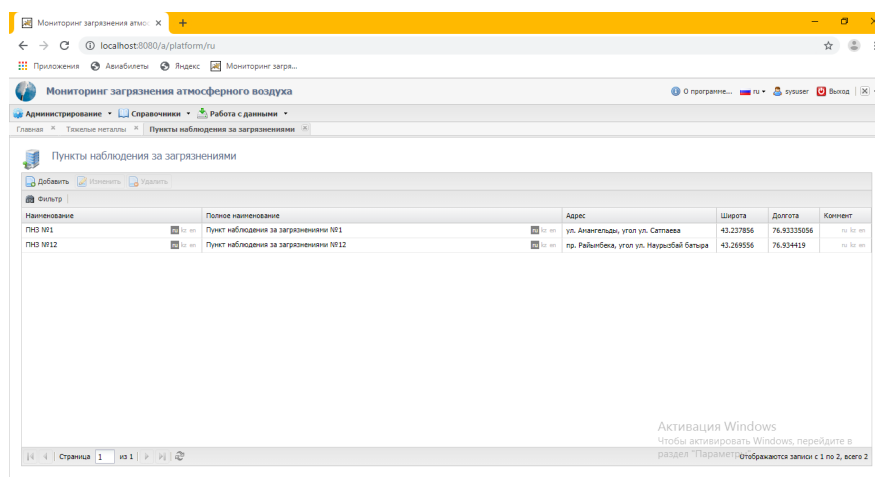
Мониторинг загрязнения атмос ×  +

localhost:8080/a/platform/ru

Приложения  Авиабилеты  Яндекс  Мониторинг загря...

Мониторинг загрязнения атмосферного воздуха

О программе...  ru  sysuser  Выход

Администрирование ▾  Справочники ▾  Работа с данными ▾

Главная ×  Тяжелые металлы ×  Пункты наблюдения за загрязнениями ×

Пункты наблюдения за загрязнениями

Добавить  Изменить  Удалить

Фильтр

| Наименование | Полное наименование | Адрес | Широта | Долгота | Коммент |
|---|---|---|---|---|---|
| ПНЗ №1 ru kz en | Пункт наблюдения за загрязнениями №1 ru kz en | ул. Амангельды, угол ул. Сатпаева | 43.237856 | 76.93335056 | ru kz en |
| ПНЗ №12 ru kz en | Пункт наблюдения за загрязнениями №12 ru kz en | пр. Райымбека, угол ул. Наурызбай батыра | 43.269556 | 76.934419 | ru kz en |

Страница 1 из 1

Активация Windows
Чтобы активировать Windows, перейдите в раздел "Параметры".

Отображаются записи с 1 по 2, всего 2